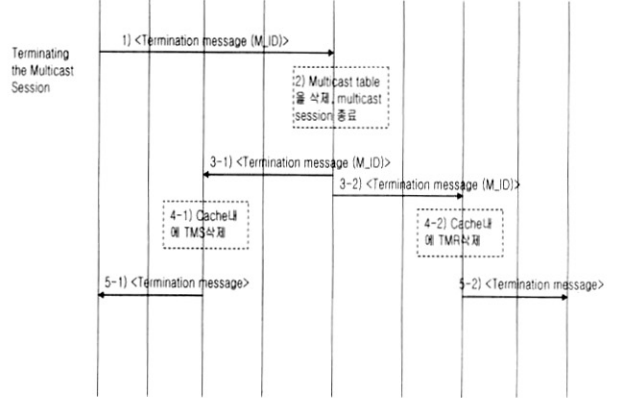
Terminating the Multicast Session

1) <Termination message (M_ID)>

2) Multicast table 을 삭제, multicast session 종료

3-1) <Termination message (M_ID)>

3-2) <Termination message (M_ID)>

4-1) Cache내에 TMS삭제

4-2) Cache내에 TMR삭제

5-1) <Termination message>

5-2) <Termination message>